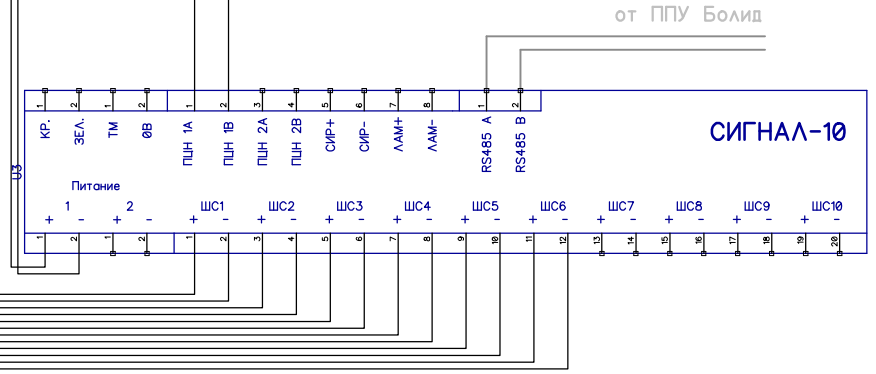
от ППУ Болид

1 2 1 2 1 2 3 4 5 6 7 8 1 2

КР. ЗЕЛ. ТМ 0В ПЦН 1А ПЦН 1В ПЦН 2А ПЦН 2В СИР+ СИР- ЛАМ+ ЛАМ- RS485 A RS485 B

СИГНАЛ-10

U3

Питание

+ 1 - + 2 - + ШС1 - + ШС2 - + ШС3 - + ШС4 - + ШС5 - + ШС6 - + ШС7 - + ШС8 - + ШС9 - + ШС10 -

1 2 1 2 1 2 3 4 5 6 7 8 9 10 11 12 13 14 15 16 17 18 19 20